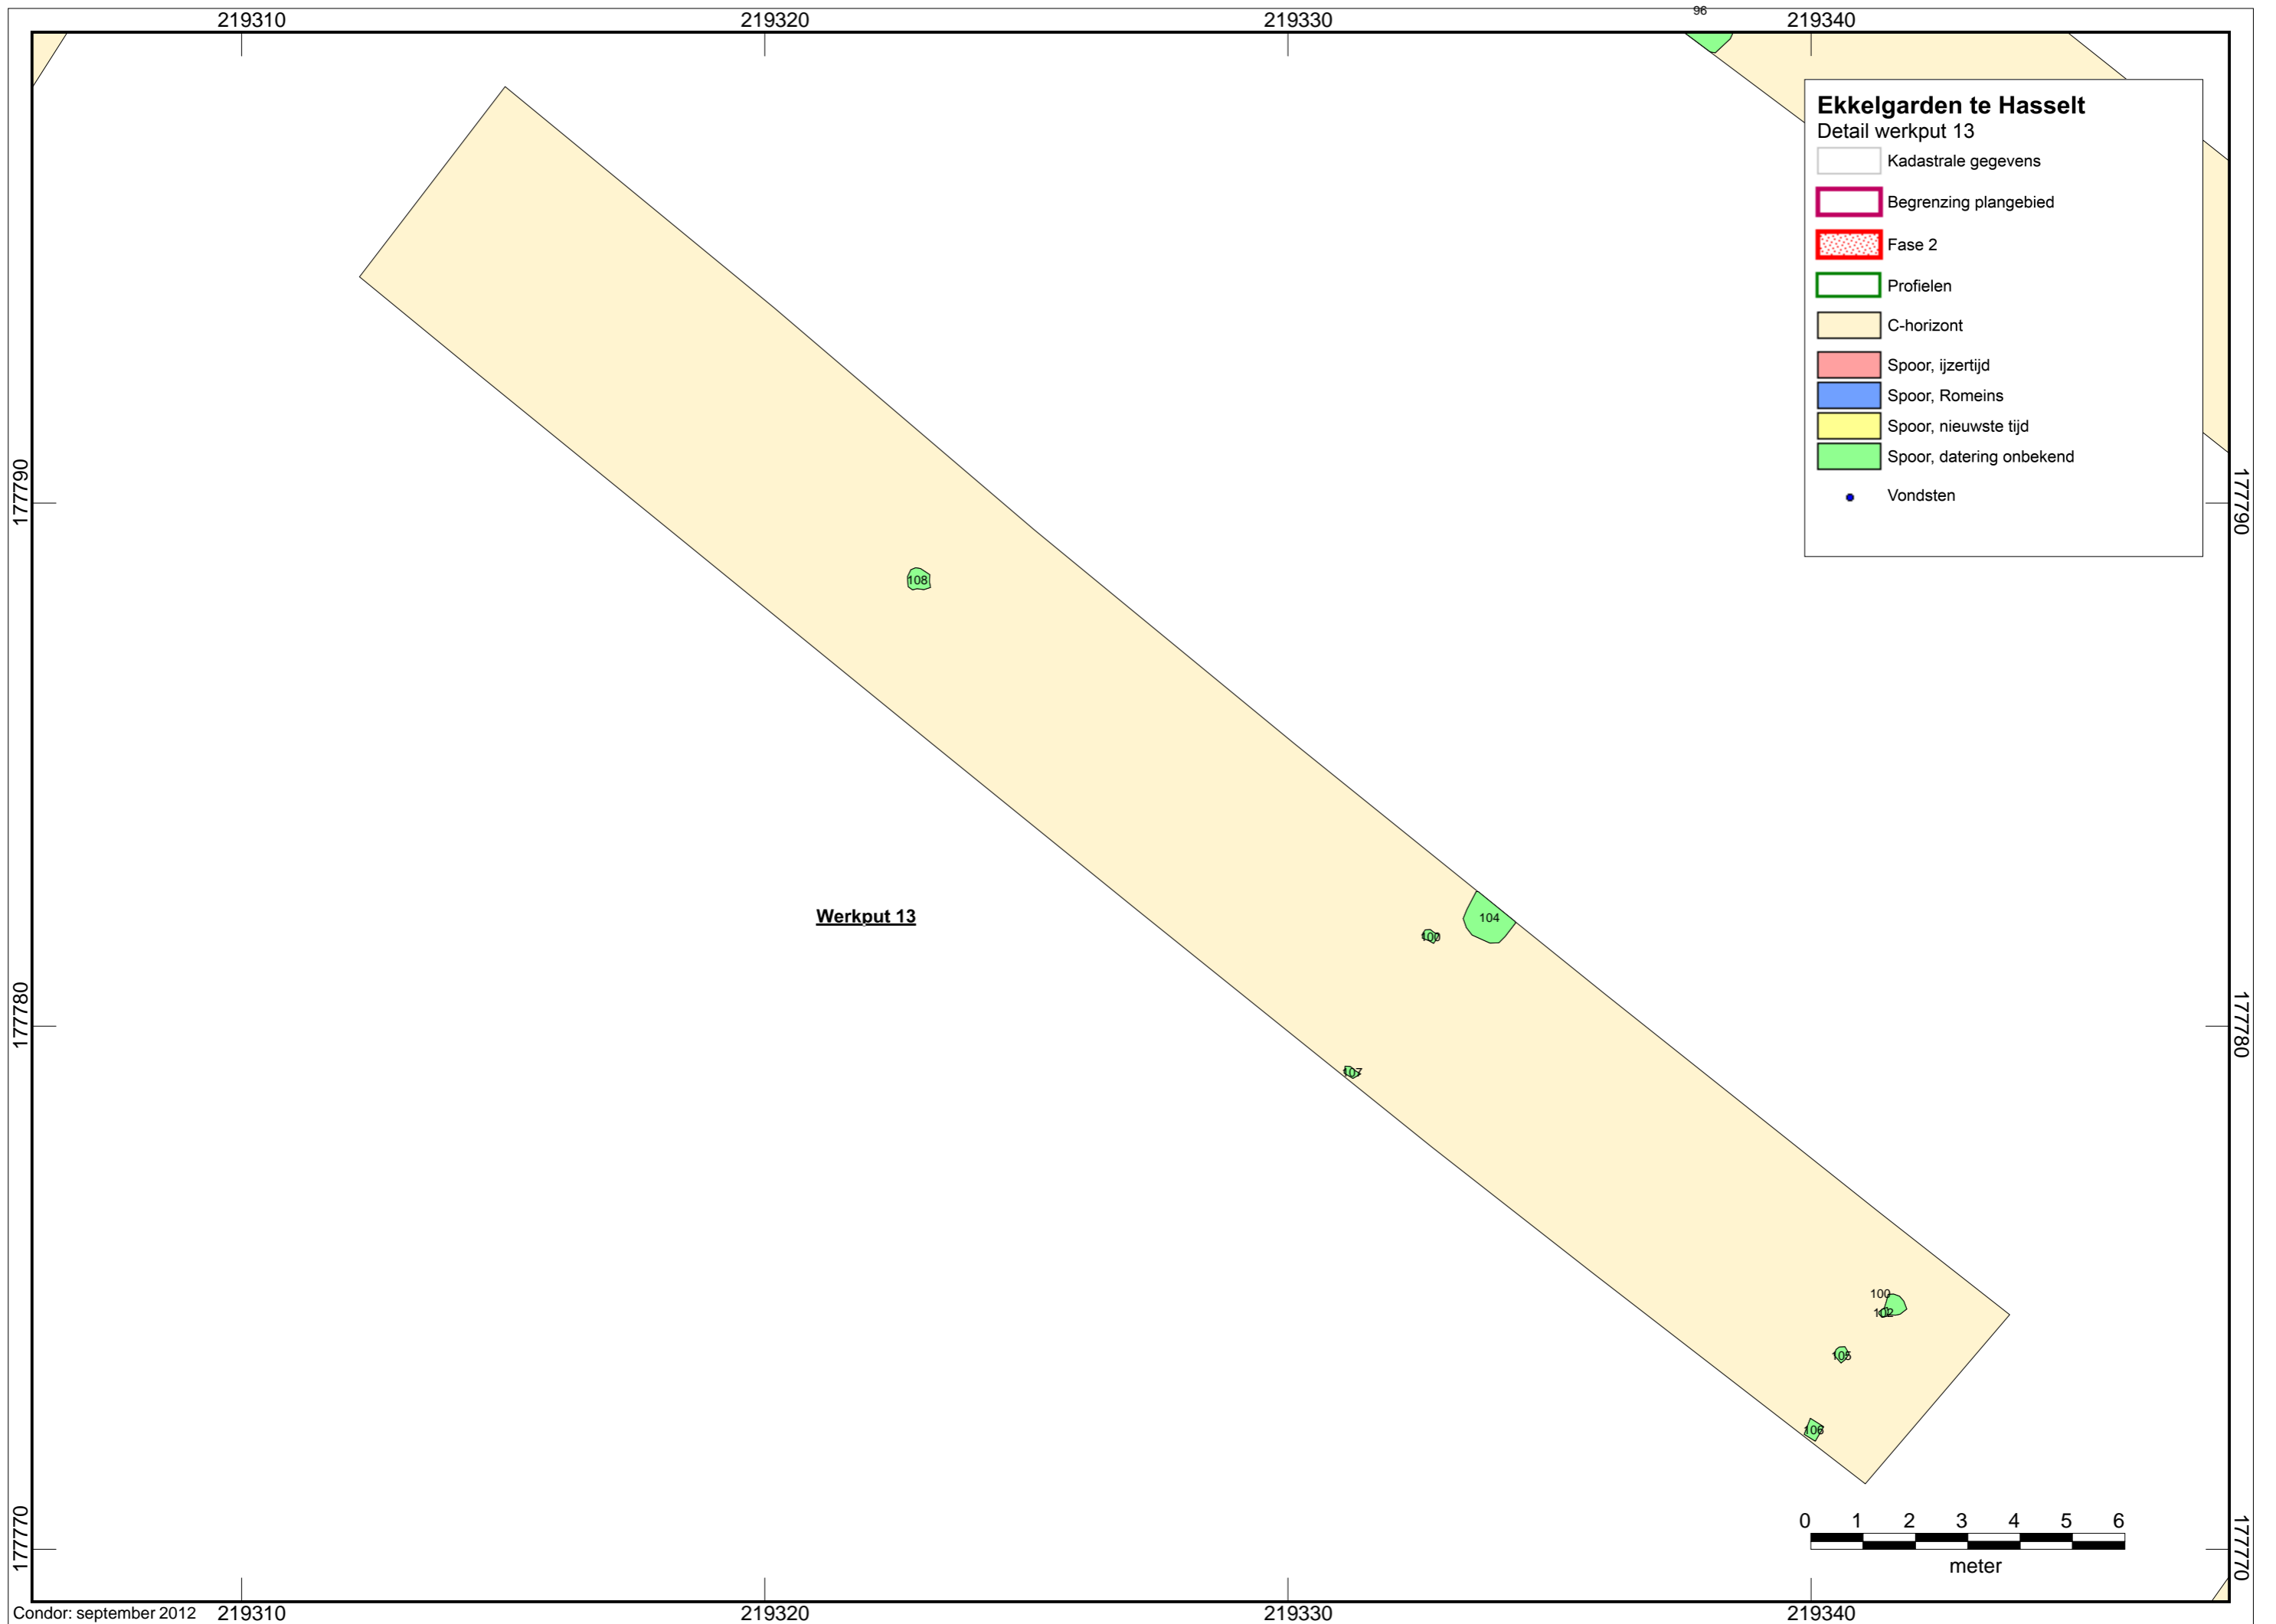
219310 219320 219330 96 219340

Ekkelgarden te Hasselt
Detail werkput 13
Kadastrale gegevens
Begrenzing plangebied
Fase 2
Profielen
C-horizont
Spoor, ijzertijd
Spoor, Romeins
Spoor, nieuwste tijd
Spoor, datering onbekend
Vondsten

177790
177790

108

Werkput 13

104
109

177780
177780

107

100
102
105
106

0 1 2 3 4 5 6
meter

177770
177770

Condor: september 2012 219310 219320 219330 219340